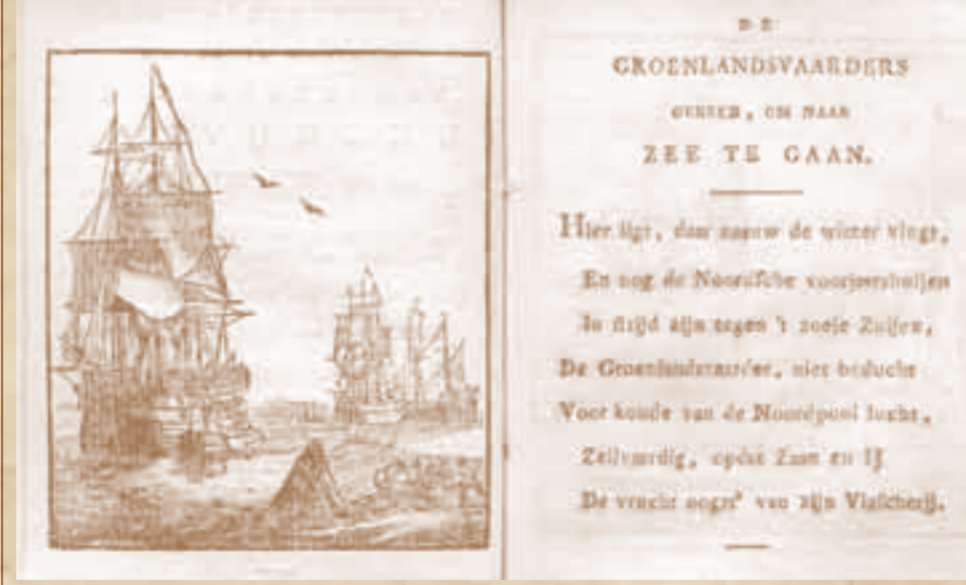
DE

GROENLANDSVAARDERS

GEREED, OM NAAR

ZEE TE GAAN.

Hier ligt, daar naauw de winter vlugt,
En nog de Noordsche voorjaarsbuijen
In strijd zijn tegen 't zoele Zuijen,
De Groenlandsvaarder, niet beducht
Voor koude van de Noordpool lucht,
Zeilvaardig, op de Zaan en IJ
De vracht nogt' van zijn Visscherij.